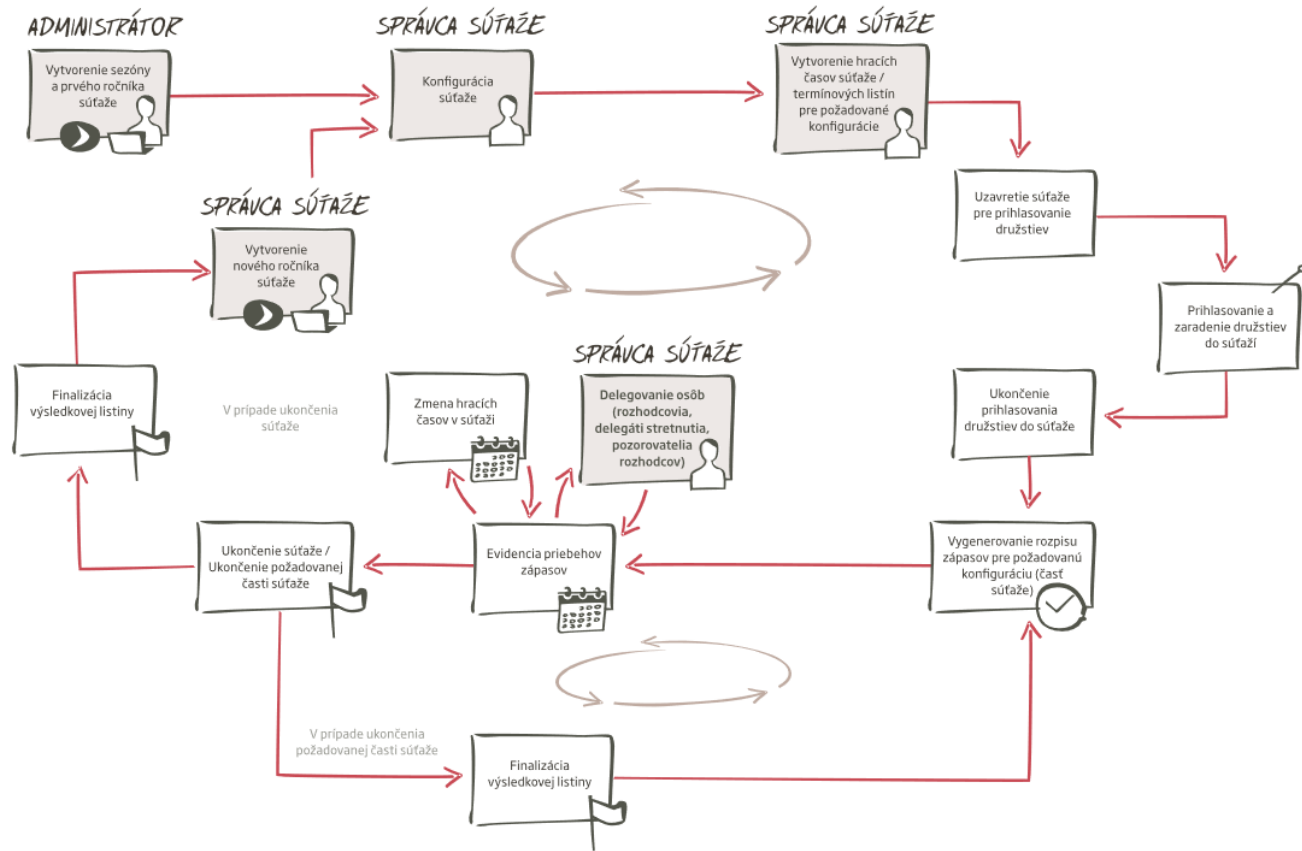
ADMINISTRÁTOR

Vytvorenie sezóny a prvého ročníka súťaže

SPRÁVCA SÚŤAŽE

Konfigurácia súťaže

SPRÁVCA SÚŤAŽE

Vytvorenie hracích časov súťaže / termínových listín pre požadované konfigurácie

SPRÁVCA SÚŤAŽE

Vytvorenie nového ročníka súťaže

Uzavretie súťaže pre prihlasovanie družstiev

Prihlasovanie a zaradenie družstiev do súťaží

Ukončenie prihlasovania družstiev do súťaže

Finalizácia výsledkovej listiny

V prípade ukončenia súťaže

SPRÁVCA SÚŤAŽE

Zmena hracích časov v súťaži

Delegovanie osôb (rozhodcovia, delegáti stretnutia, pozorovatelia rozhodcov)

Ukončenie súťaže / Ukončenie požadovanej časti súťaže

Evidencia priebehov zápasov

Vygenerovanie rozpisu zápasov pre požadovanú konfiguráciu (časť súťaže)

V prípade ukončenia požadovanej časti súťaže

Finalizácia výsledkovej listiny